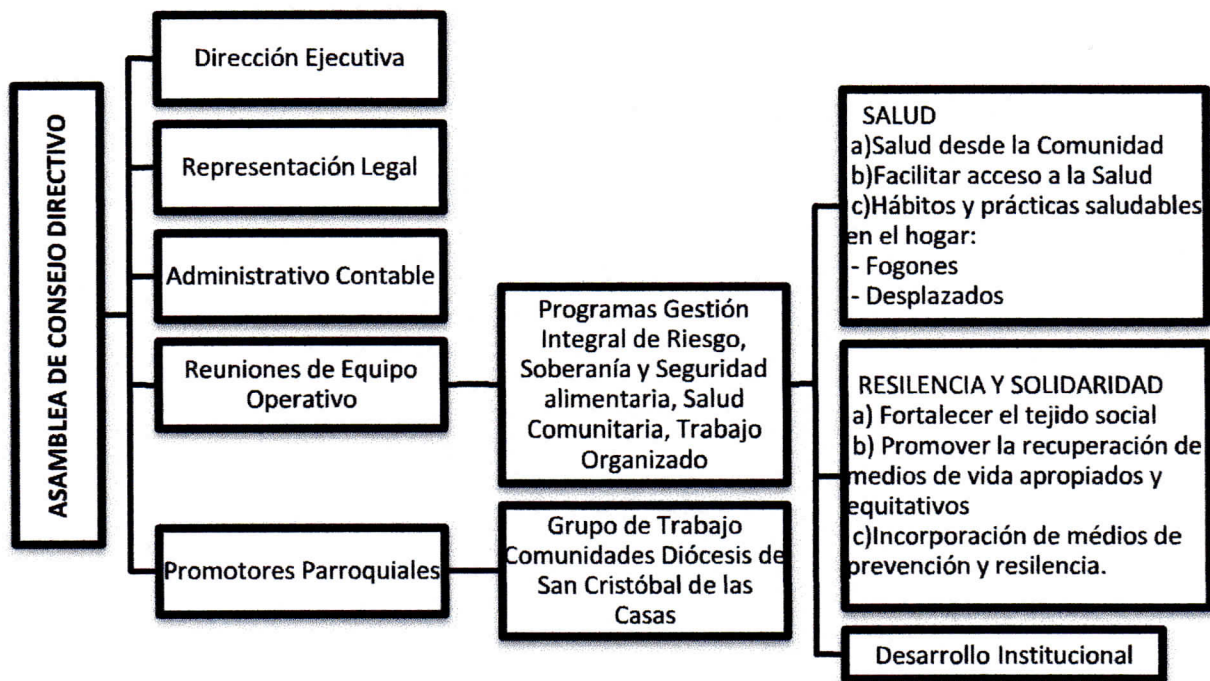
ASAMBLEA DE CONSEJO DIRECTIVO

Dirección Ejecutiva

Representación Legal

Administrativo Contable

Reuniones de Equipo Operativo

Promotores Parroquiales

Programas Gestión Integral de Riesgo, Soberanía y Seguridad alimentaria, Salud Comunitaria, Trabajo Organizado

Grupo de Trabajo Comunidades Diócesis de San Cristóbal de las Casas

SALUD
a)Salud desde la Comunidad
b)Facilitar acceso a la Salud
c)Hábitos y prácticas saludables en el hogar:
- Fogones
- Desplazados

RESILENCIA Y SOLIDARIDAD
a) Fortalecer el tejido social
b) Promover la recuperación de medios de vida apropiados y equitativos
c)Incorporación de médios de prevención y resilencia.

Desarrollo Institucional